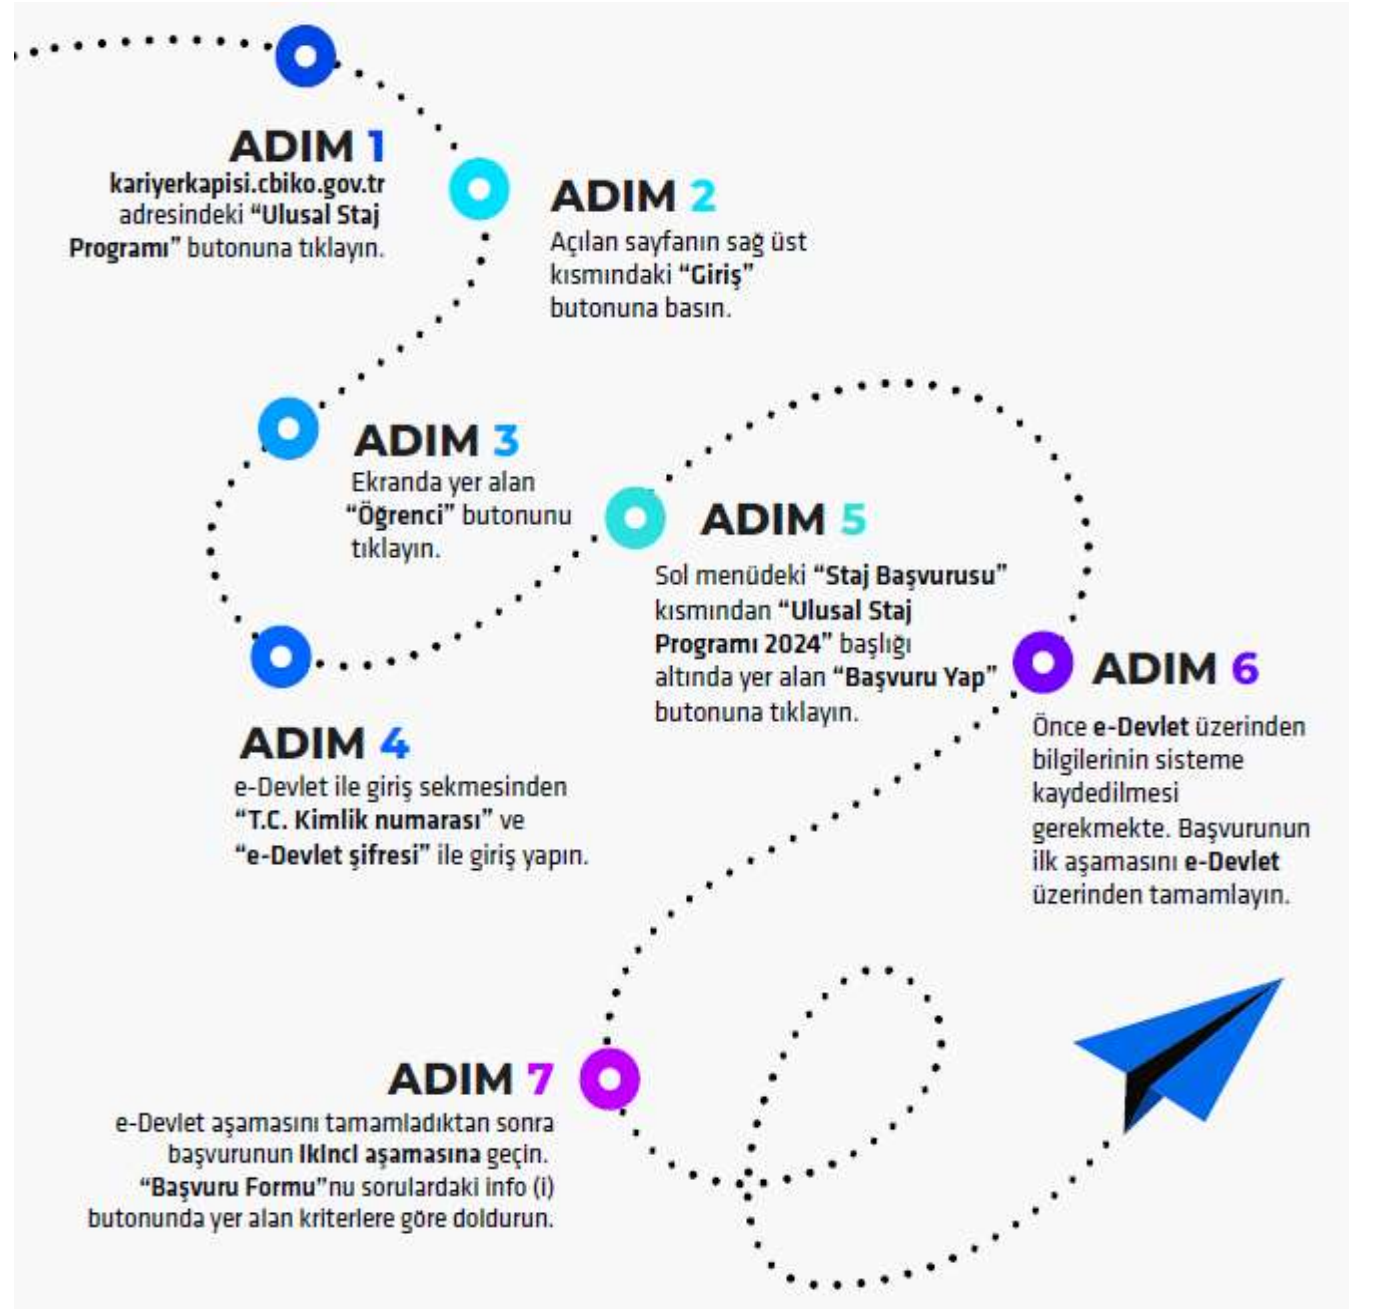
ADIM 1
kariyerkapisi.cbiko.gov.tr adresindeki "Ulusal Staj Programı" butonuna tıklayın.

ADIM 2
Açılan sayfanın sağ üst kısmındaki "Giriş" butonuna basın.

ADIM 3
Ekranda yer alan "Öğrenci" butonunu tıklayın.

ADIM 4
e-Devlet ile giriş sekmesinden "T.C. Kimlik numarası" ve "e-Devlet şifresi" ile giriş yapın.

ADIM 5
Sol menüdeki "Staj Başvurusu" kısmından "Ulusal Staj Programı 2024" başlığı altında yer alan "Başvuru Yap" butonuna tıklayın.

ADIM 6
Önce e-Devlet üzerinden bilgilerinin sisteme kaydedilmesi gerekmekte. Başvurunun ilk aşamasını e-Devlet üzerinden tamamlayın.

ADIM 7
e-Devlet aşamasını tamamladıktan sonra başvurunun ikinci aşamasına geçin. "Başvuru Formu"nu sorulardaki info (i) butonunda yer alan kriterlere göre doldurun.